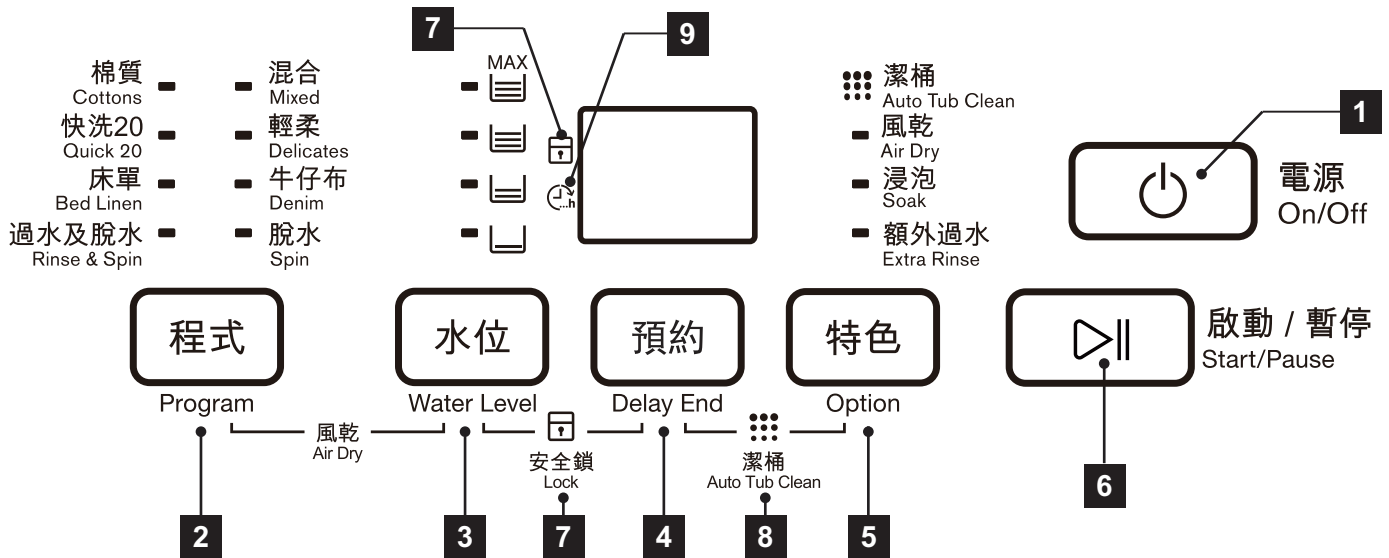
棉質
Cottons

快洗20
Quick 20

床單
Bed Linen

過水及脫水
Rinse & Spin

混合
Mixed

輕柔
Delicates

牛仔布
Denim

脫水
Spin

7

9

MAX

..h

潔桶
Auto Tub Clean

風乾
Air Dry

浸泡
Soak

額外過水
Extra Rinse

1

電源
On/Off

程式
Program

水位
Water Level

預約
Delay End

特色
Option

啟動 / 暫停
Start/Pause

風乾
Air Dry

安全鎖
Lock

潔桶
Auto Tub Clean

6

2

3

7

4

8

5